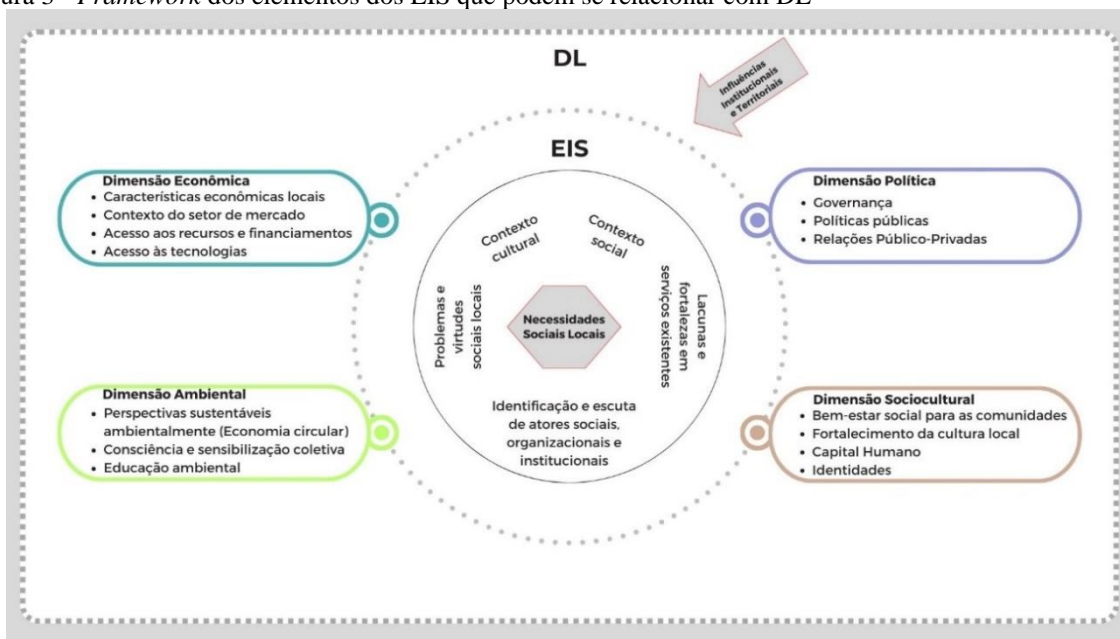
ura 3 - Framework dos elementos dos EIS que podem se relacionar com DL

DL

Influências Institucionais e Territoriais

EIS

Dimensão Econômica
• Características econômicas locais
• Contexto do setor de mercado
• Acesso aos recursos e financiamentos
• Acesso às tecnologias

Dimensão Política
• Governança
• Políticas públicas
• Relações Público-Privadas

Contexto cultural

Contexto social

Problemas e virtudes sociais locais

Necessidades Sociais Locais

Lacunas e fortalezas em serviços existentes

Identificação e escuta de atores sociais, organizacionais e institucionais

Dimensão Ambiental
• Perspectivas sustentáveis ambientalmente (Economia circular)
• Consciência e sensibilização coletiva
• Educação ambiental

Dimensão Sociocultural
• Bem-estar social para as comunidades
• Fortalecimento da cultura local
• Capital Humano
• Identidades